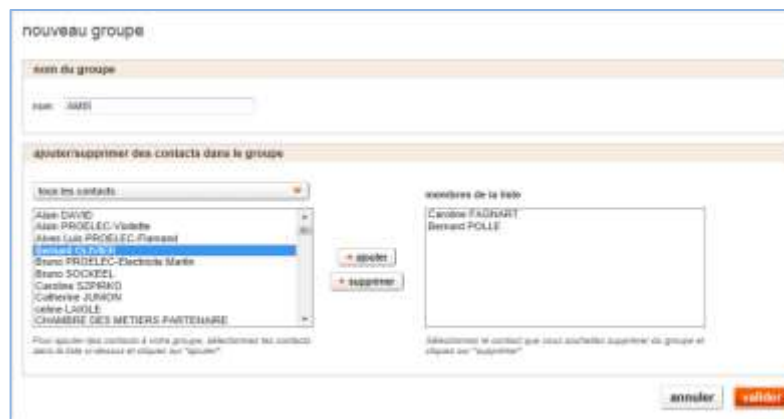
nouveau groupe

nom du groupe

nom AMIS

ajouter/supprimer des contacts dans le groupe

tous les contacts

Alain DAVID
Alain PROELEC-Violette
Alves Luis PROELEC-Flamand
Bernard OLIVIER
Bruno PROELEC-Electricite Martin
Bruno SOCKEEL
Caroline SZPIRKO
Catherine JUNION
celine LAIGLE
CHAMBRE DES METIERS PARTENAIRE

+ ajouter
× supprimer

membres de la liste

Caroline FAGNART
Bernard POLLE

Pour ajouter des contacts à votre groupe, sélectionnez les contacts dans la liste ci-dessus et cliquez sur "ajouter"

Sélectionnez le contact que vous souhaitez supprimer du groupe et cliquez sur "supprimer"

annuler valider